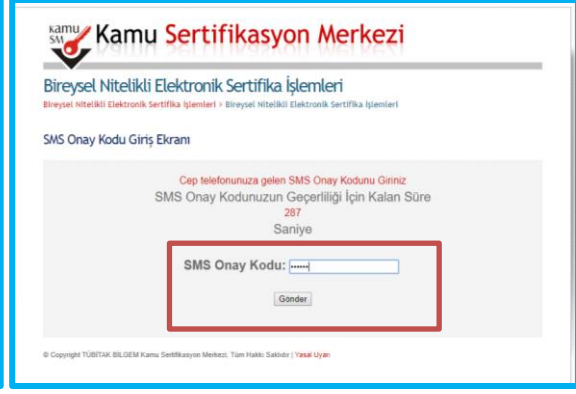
kamu SM Kamu Sertifikasyon Merkezi

Bireysel Nitelikli Elektronik Sertifika İşlemleri

Bireysel Nitelikli Elektronik Sertifika İşlemleri > Bireysel Nitelikli Elektronik Sertifika İşlemleri

SMS Onay Kodu Giriş Ekranı

Cep telefonunuza gelen SMS Onay Kodunu Giriniz

SMS Onay Kodunuzun Geçerliliği İçin Kalan Süre

287

Saniye

SMS Onay Kodu: ••••••

Gönder

© Copyright TÜBİTAK BİLGEM Kamu Sertifikasyon Merkezi, Tüm Hakkı Saklıdır | Yasal Uyarı